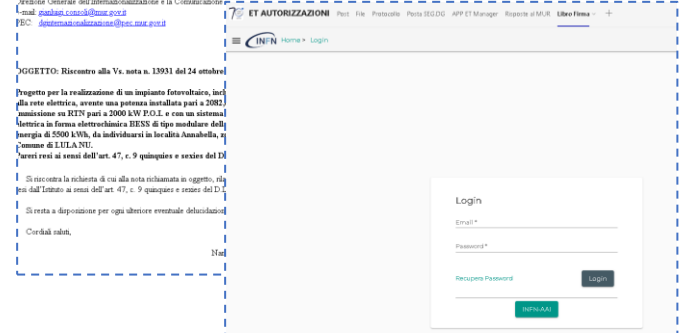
Direzione Generale dell'Internazionalizzazione e la Comunicazione
e-mail: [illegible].conzoli@mur.gov.it
PEC: dgintemazionalizzazione@pec.mur.gov.it

OGGETTO: Riscontro alla Vs. nota n. 13931 del 24 ottobre

Progetto per la realizzazione di un impianto fotovoltaico, incl
alla rete elettrica, avente una potenza installata pari a 2082,
immissione su RTN pari a 2000 kW P.O.I. e con un sistema
elettrica in forma elettrochimica BESS di tipo modulare dell
energia di 5500 kWh, da individuarsi in località Annabella, n
Comune di LULA NU.
Pareri resi ai sensi dell'art. 47, c. 9 quinquies e sexies del D

Si riscontra la richiesta di cui alla nota richiamata in oggetto, rila
resi dall'Istituto ai sensi dell'art. 47, c. 9 quinquies e sexies del D.

Si resta a disposizione per ogni ulteriore eventuale delucidazion

Cordiali saluti,

Nar

ET AUTORIZZAZIONI Pacc File Protocollo Posta SEG.OG APP ET Manager Risposte al MUR Libro Firma +

INFN Home › Login

Login

Email *

Password *

Recupera Password

Login

INFN-AAI